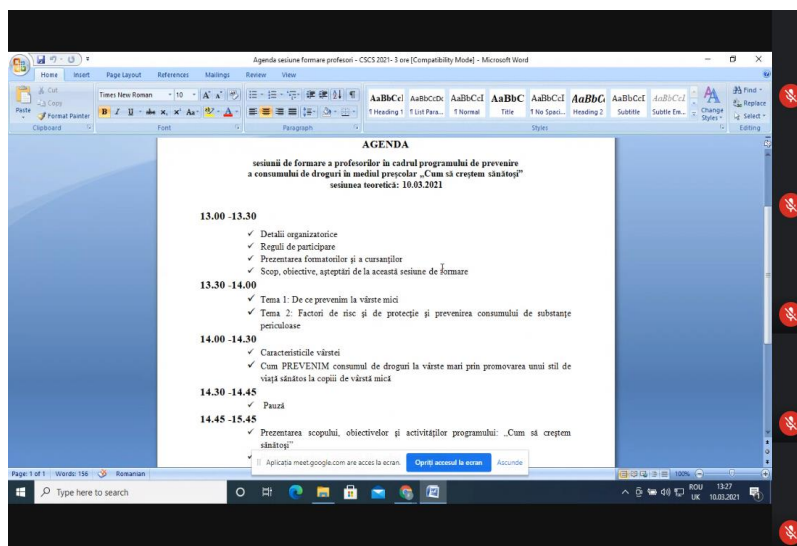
Agenda sesiune formare profesori - CSCS 2021- 3 ore [Compatibility Mode] - Microsoft Word

Home Insert Page Layout References Mailings Review View

Cut Copy Paste Format Painter Clipboard

Times New Roman 10 Font

Paragraph

AaBbCcI ¶ Heading 1 AaBbCcDc ¶ List Para... AaBbCcI ¶ Normal AaBbC Title AaBbCcI ¶ No Spaci... AaBbCc Heading 2 AaBbCcI Subtitle AaBbCcI Subtle Em... Change Styles Styles

Find Replace Select Editing

AGENDA

sesiunii de formare a profesorilor în cadrul programului de prevenire a consumului de droguri în mediul preşcolar „Cum să creştem sănătoşi"
sesiunea teoretică: 10.03.2021

13.00 -13.30
✓ Detalii organizatorice
✓ Reguli de participare
✓ Prezentarea formatorilor şi a cursanţilor
✓ Scop, obiective, aşteptări de la această sesiune de formare

13.30 -14.00
✓ Tema 1: De ce prevenim la vârste mici
✓ Tema 2: Factori de risc şi de protecţie şi prevenirea consumului de substanţe periculoase

14.00 -14.30
✓ Caracteristicile vârstei
✓ Cum PREVENIM consumul de droguri la vârste mari prin promovarea unui stil de viaţă sănătos la copiii de vârstă mică

14.30 -14.45
✓ Pauză

14.45 -15.45
✓ Prezentarea scopului, obiectivelor şi activităţilor programului: „Cum să creştem sănătoşi"

Page: 1 of 1 Words: 156 Romanian

Aplicaţia meet.google.com are acces la ecran. Opriţi accesul la ecran Ascundeţi

100%

Type here to search

ROU UK 13:27 10.03.2021